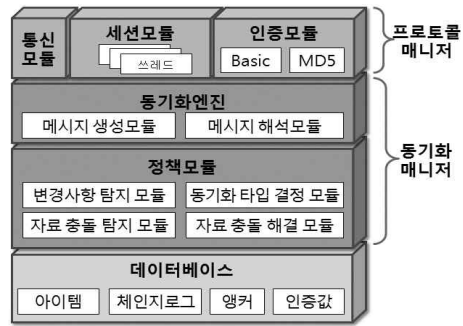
통신 모듈

세션모듈

쓰레드

인증모듈

Basic

MD5

프로토콜 매니저

동기화엔진

메시지 생성모듈

메시지 해석모듈

정책모듈

변경사항 탐지 모듈

동기화 타입 결정 모듈

자료 충돌 탐지 모듈

자료 충돌 해결 모듈

동기화 매니저

데이터베이스

아이템

체인지로그

앵커

인증값